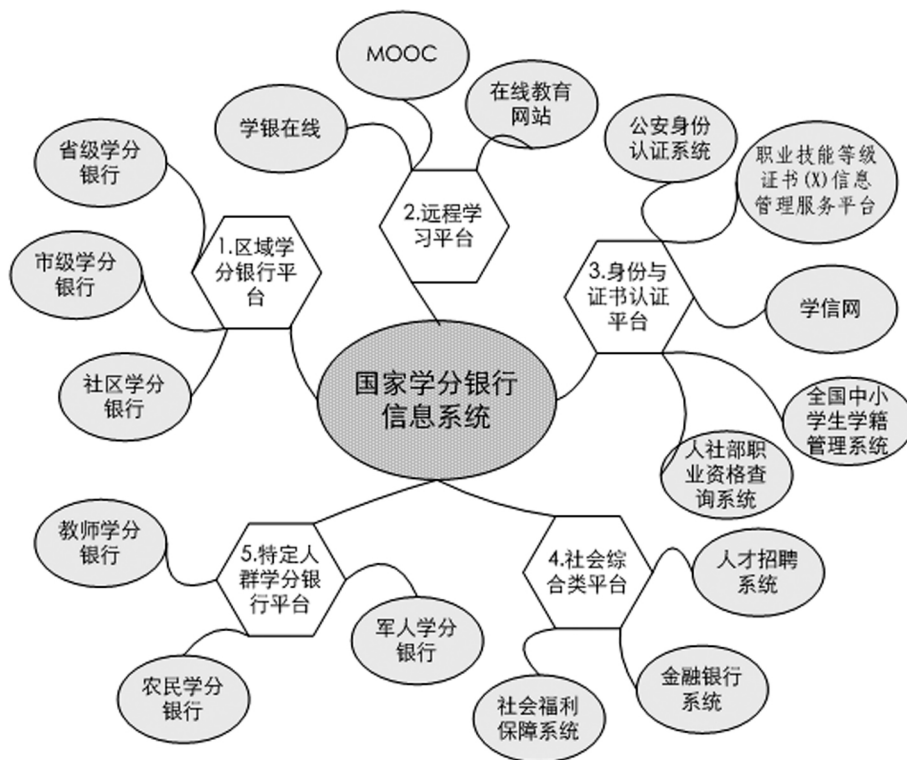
国家学分银行信息系统

1.区域学分银行平台

省级学分银行

市级学分银行

社区学分银行

2.远程学习平台

学银在线

MOOC

在线教育网站

3.身份与证书认证平台

公安身份认证系统

职业技能等级证书(X)信息管理服务平台

学信网

全国中小学生学籍管理系统

人社部职业资格查询系统

4.社会综合类平台

人才招聘系统

金融银行系统

社会福利保障系统

5.特定人群学分银行平台

教师学分银行

军人学分银行

农民学分银行